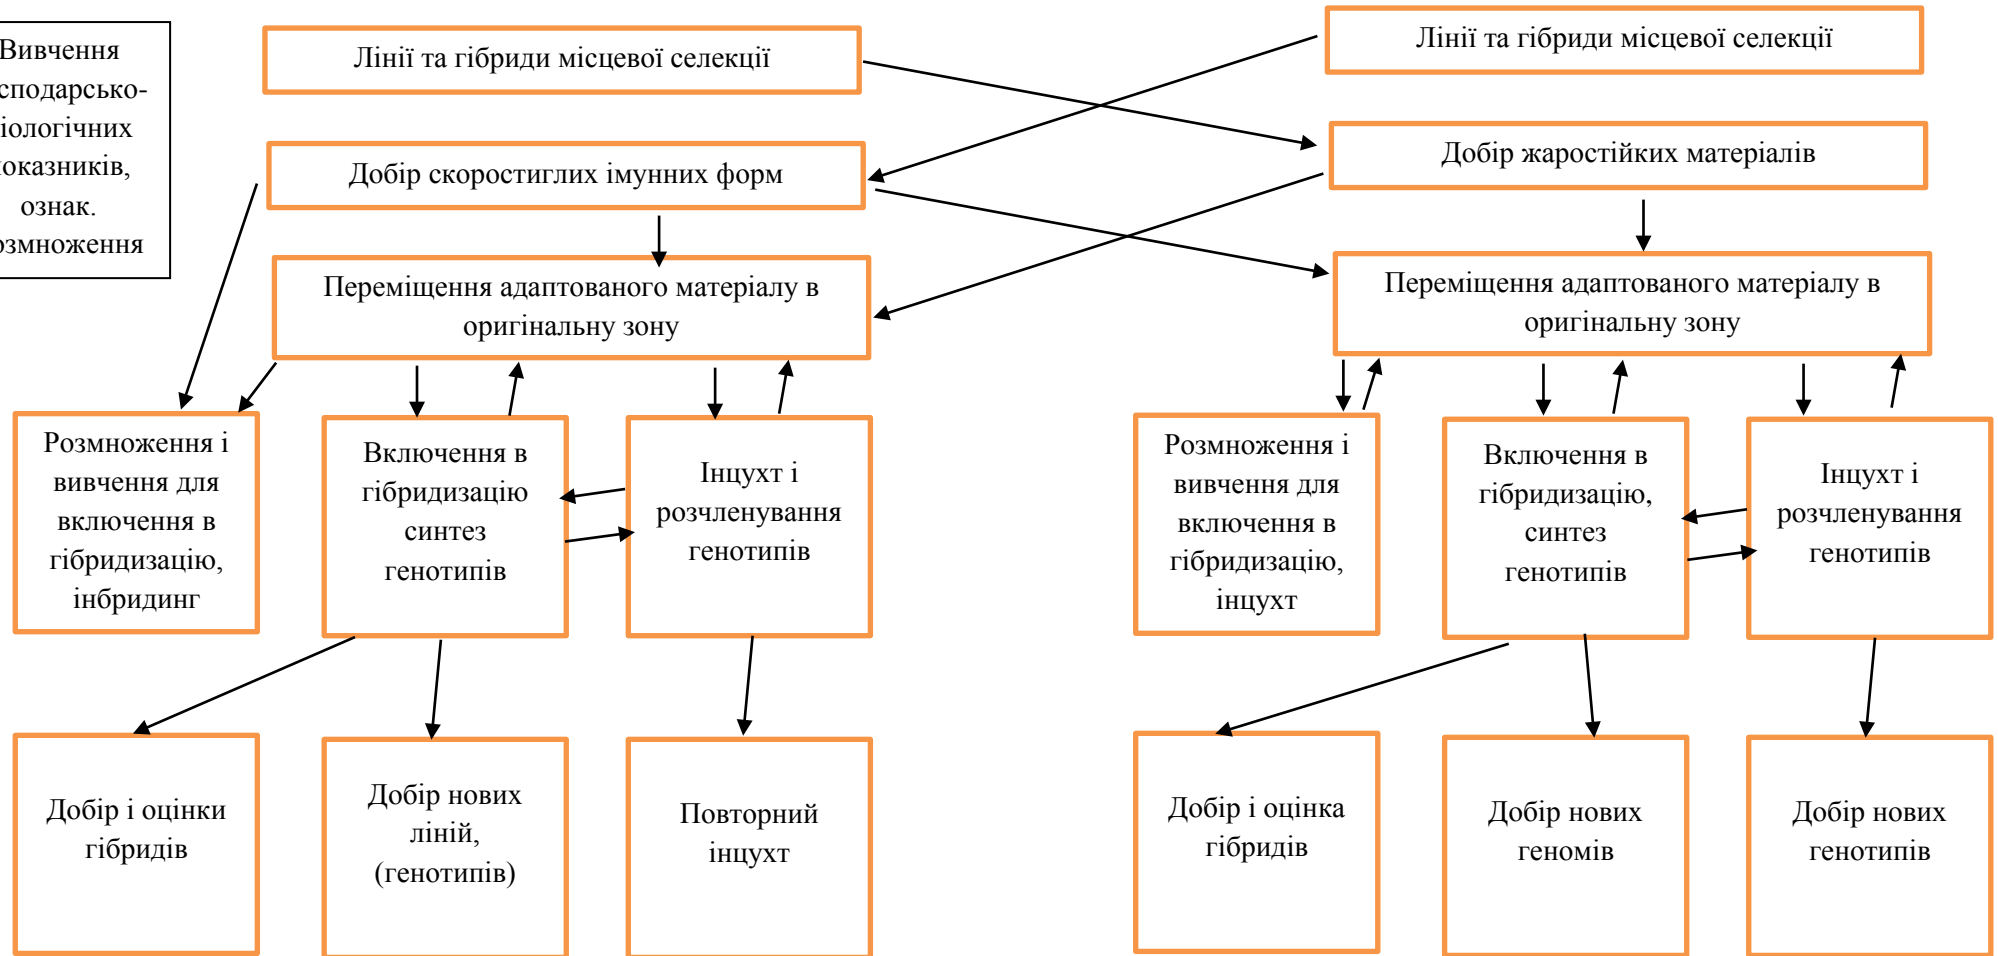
Вивчення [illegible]сподарсько-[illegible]іологічних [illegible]оказників, ознак. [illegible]озмноження

Лінії та гібриди місцевої селекції

Добір скоростиглих імунних форм

Переміщення адаптованого матеріалу в оригінальну зону

Розмноження і вивчення для включення в гібридизацію, інбридинг

Включення в гібридизацію синтез генотипів

Інцухт і розчленування генотипів

Добір і оцінки гібридів

Добір нових ліній, (генотипів)

Повторний інцухт

Лінії та гібриди місцевої селекції

Добір жаростійких матеріалів

Переміщення адаптованого матеріалу в оригінальну зону

Розмноження і вивчення для включення в гібридизацію, інцухт

Включення в гібридизацію, синтез генотипів

Інцухт і розчленування генотипів

Добір і оцінка гібридів

Добір нових геномів

Добір нових генотипів